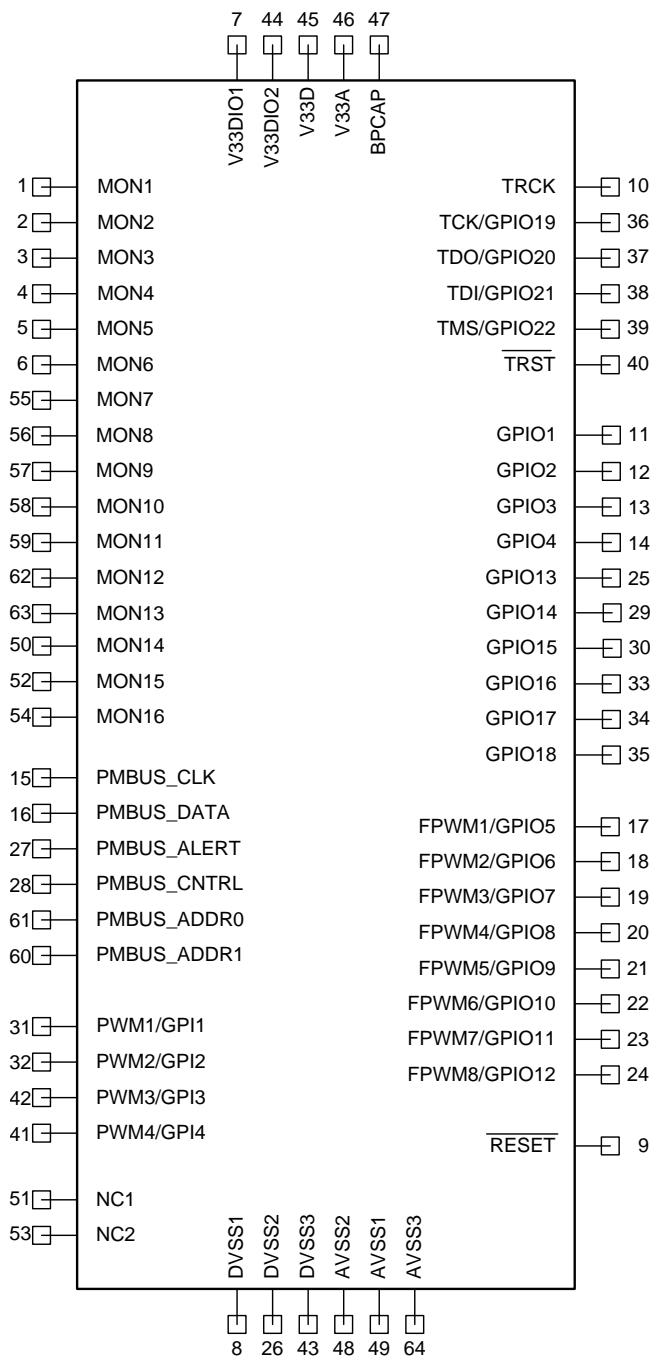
7 44 45 46 47

V33DIO1 V33DIO2 V33D V33A BPCAP

1 MON1
2 MON2
3 MON3
4 MON4
5 MON5
6 MON6
55 MON7
56 MON8
57 MON9
58 MON10
59 MON11
62 MON12
63 MON13
50 MON14
52 MON15
54 MON16

15 PMBUS_CLK
16 PMBUS_DATA
27 PMBUS_ALERT
28 PMBUS_CNTRL
61 PMBUS_ADDR0
60 PMBUS_ADDR1

31 PWM1/GPI1
32 PWM2/GPI2
42 PWM3/GPI3
41 PWM4/GPI4

51 NC1
53 NC2

TRCK 10
TCK/GPIO19 36
TDO/GPIO20 37
TDI/GPIO21 38
TMS/GPIO22 39
$\overline{\text{TRST}}$ 40

GPIO1 11
GPIO2 12
GPIO3 13
GPIO4 14
GPIO13 25
GPIO14 29
GPIO15 30
GPIO16 33
GPIO17 34
GPIO18 35

FPWM1/GPIO5 17
FPWM2/GPIO6 18
FPWM3/GPIO7 19
FPWM4/GPIO8 20
FPWM5/GPIO9 21
FPWM6/GPIO10 22
FPWM7/GPIO11 23
FPWM8/GPIO12 24

$\overline{\text{RESET}}$ 9

DVSS1 DVSS2 DVSS3 AVSS2 AVSS1 AVSS3

8 26 43 48 49 64